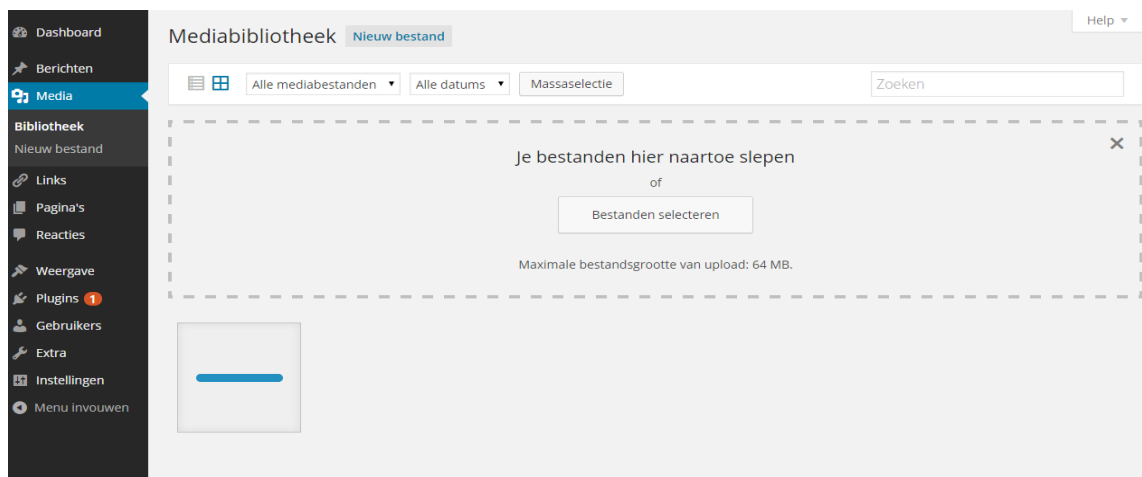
Dashboard
Berichten
Media
Bibliotheek
Nieuw bestand
Links
Pagina's
Reacties
Weergave
Plugins 1
Gebruikers
Extra
Instellingen
Menu invouwen

Mediabibliotheek Nieuw bestand

Help ▾

Alle mediabestanden ▾ Alle datums ▾ Massaselectie

Zoeken

Je bestanden hier naartoe slepen
of
Bestanden selecteren
Maximale bestandsgrootte van upload: 64 MB.

×